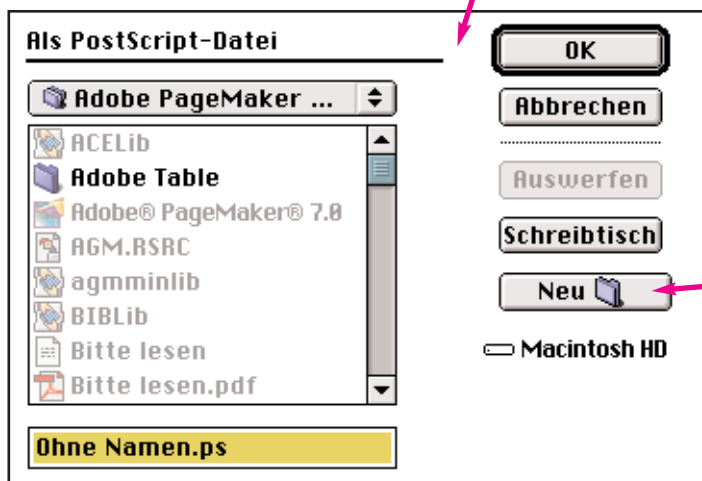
Als PostScript-Datei

Adobe PageMaker ...

ACELib
Adobe Table
Adobe® PageMaker® 7.0
AGM.RSRC
agmminlib
BIBLib
Bitte lesen
Bitte lesen.pdf

Ohne Namen.ps

OK
Abbrechen
Auswerfen
Schreibtisch
Neu

Macintosh HD